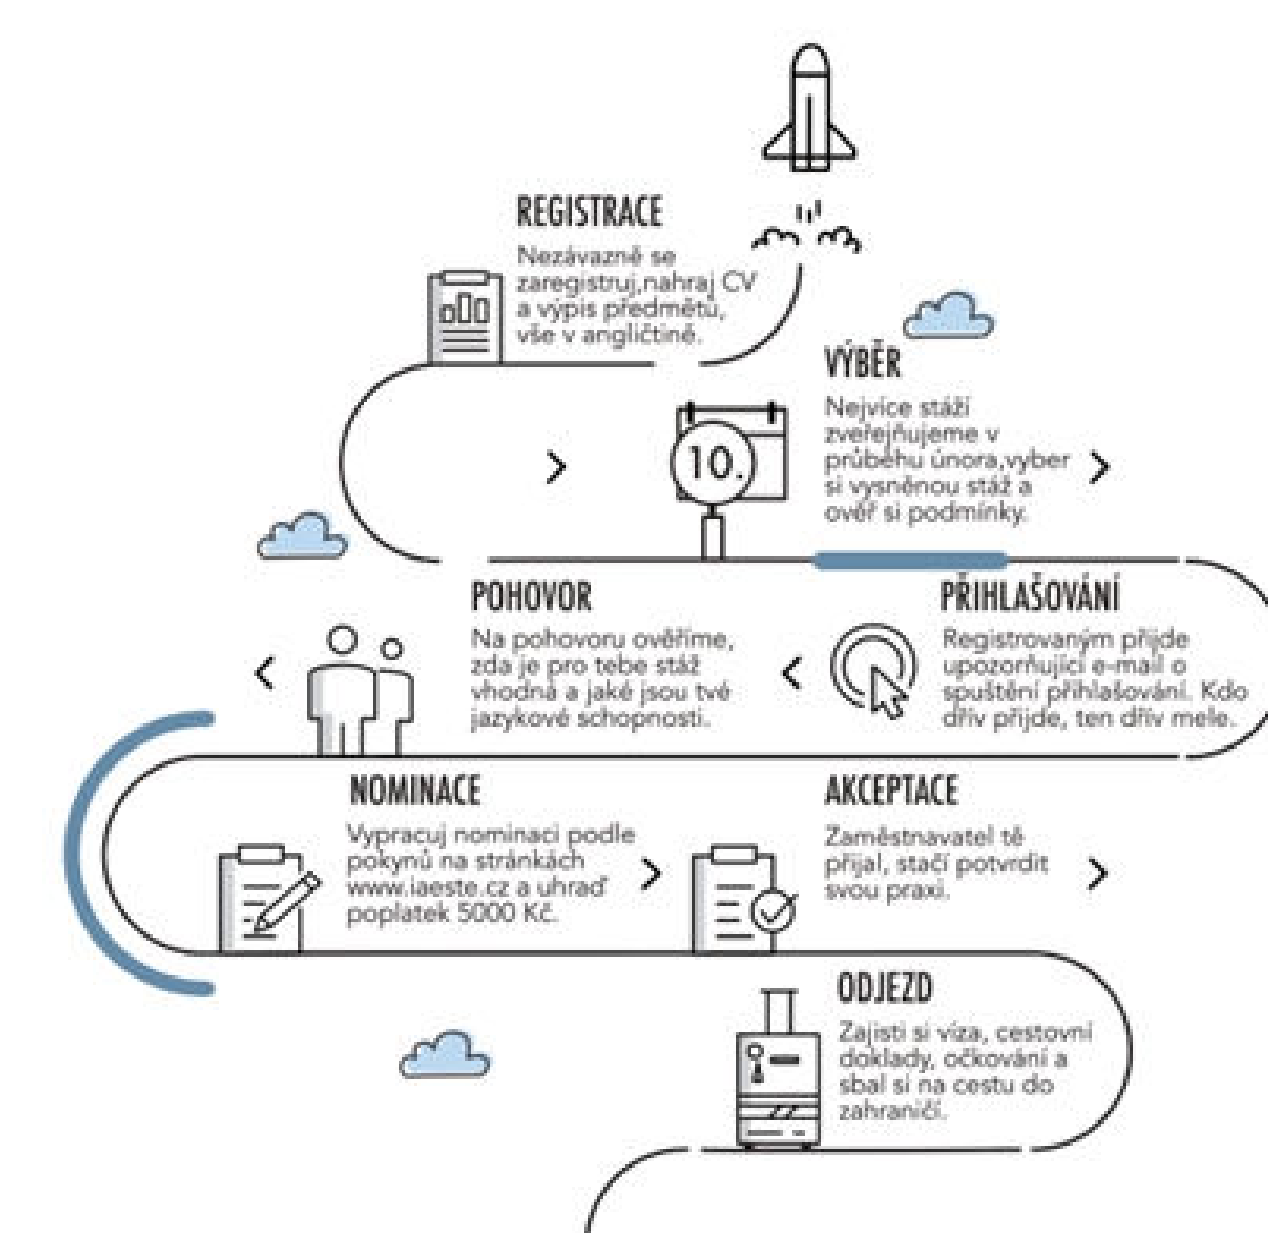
REGISTRACE

Nezávazně se zaregistruj,nahraj CV a výpis předmětů, vše v angličtině.

VÝBĚR

10.

Nejvíce stáží zveřejňujeme v průběhu února,vyber si vysněnou stáž a ověř si podmínky.

POHOVOR

Na pohovoru ověříme, zda je pro tebe stáž vhodná a jaké jsou tvé jazykové schopnosti.

PŘIHLAŠOVÁNÍ

Registrovaným přijde upozorňující e-mail o spuštění přihlašování. Kdo dřív přijde, ten dřív mele.

NOMINACE

Vypracuj nominaci podle pokynů na stránkách www.iaeste.cz a uhraď poplatek 5000 Kč.

AKCEPTACE

Zaměstnavatel tě přijal, stačí potvrdit svou praxi.

ODJEZD

Zajisti si víza, cestovní doklady, očkování a sbal si na cestu do zahraničí.